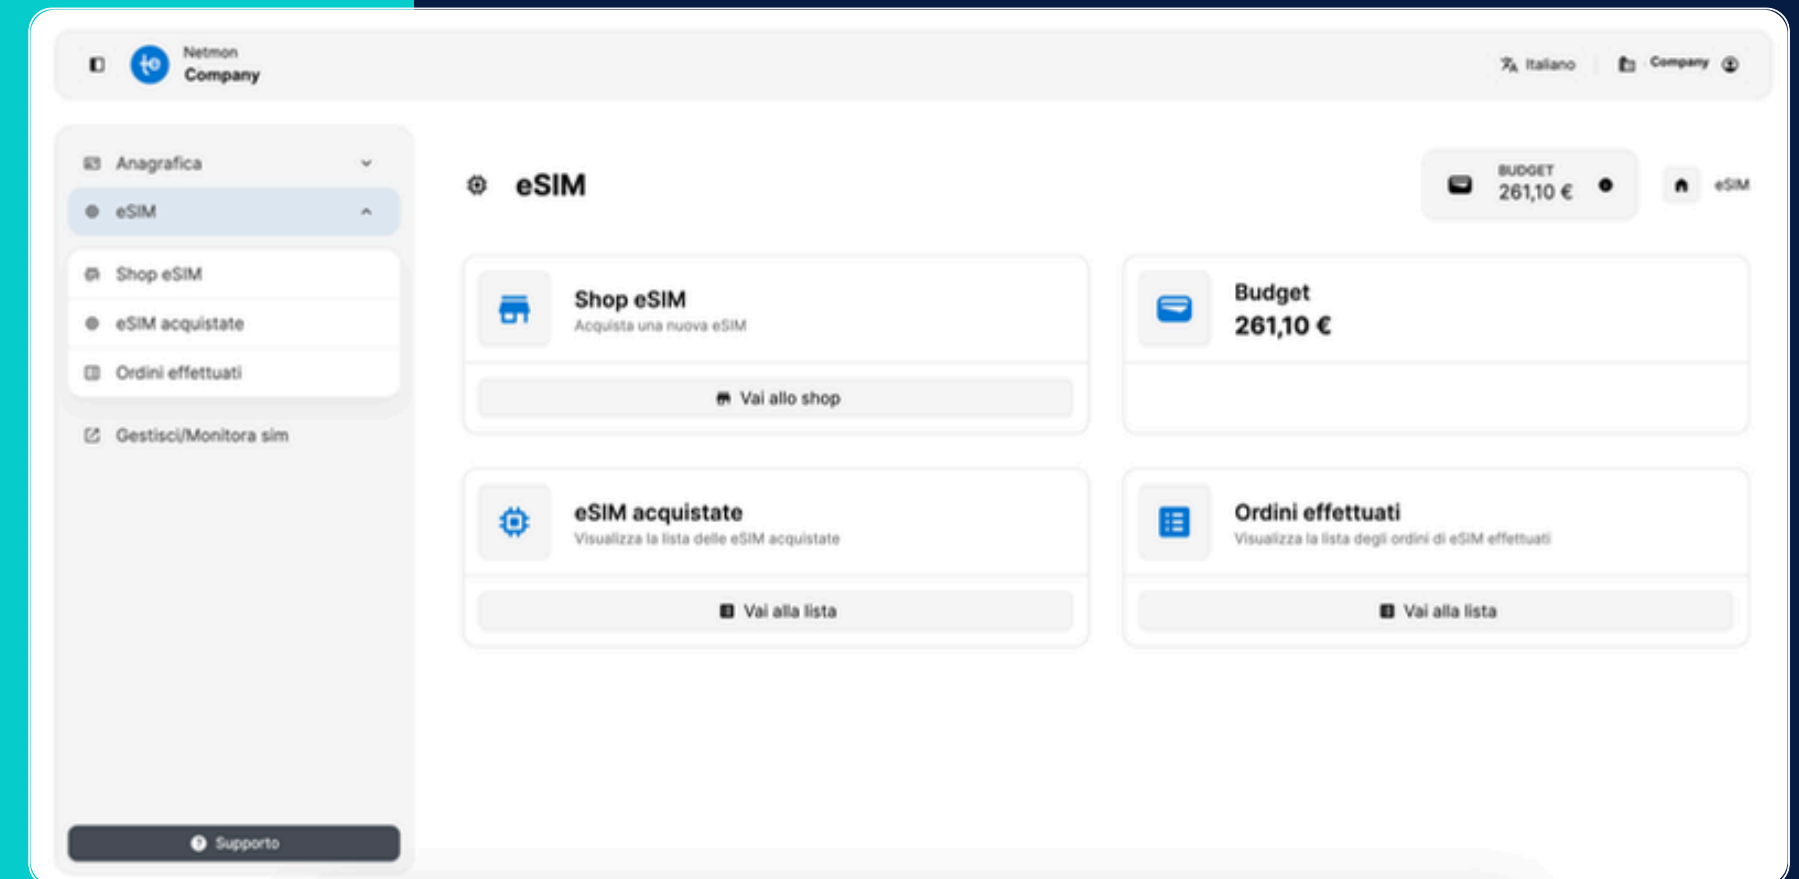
Netmon
Company

Italiano | Company

Anagrafica
eSIM
Shop eSIM
eSIM acquistate
Ordini effettuati
Gestisci/Monitora sim

Supporto

eSIM

BUDGET
261,10 €

eSIM

Shop eSIM
Acquista una nuova eSIM
Vai allo shop

Budget
261,10 €

eSIM acquistate
Visualizza la lista delle eSIM acquistate
Vai alla lista

Ordini effettuati
Visualizza la lista degli ordini di eSIM effettuati
Vai alla lista